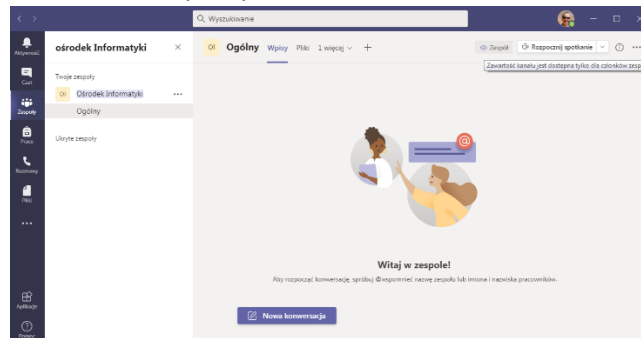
Wyszukiwanie

Aktywność
Czat
Zespoły
Prace
Rozmowy
Pliki
...
Aplikacje
Pomoc

ośrodek Informatyki

Twoje zespoły

OI Ośrodek Informatyki ...

Ogólny

Ukryte zespoły

OI Ogólny Wpisy Pliki 1 więcej +

Zespół Rozpocznij spotkanie

Zawartość kanału jest dostępna tylko dla członków zesp

Witaj w zespole!

Aby rozpocząć konwersację, spróbuj @wspomnieć nazwę zespołu lub imiona i nazwiska pracowników.

Nowa konwersacja